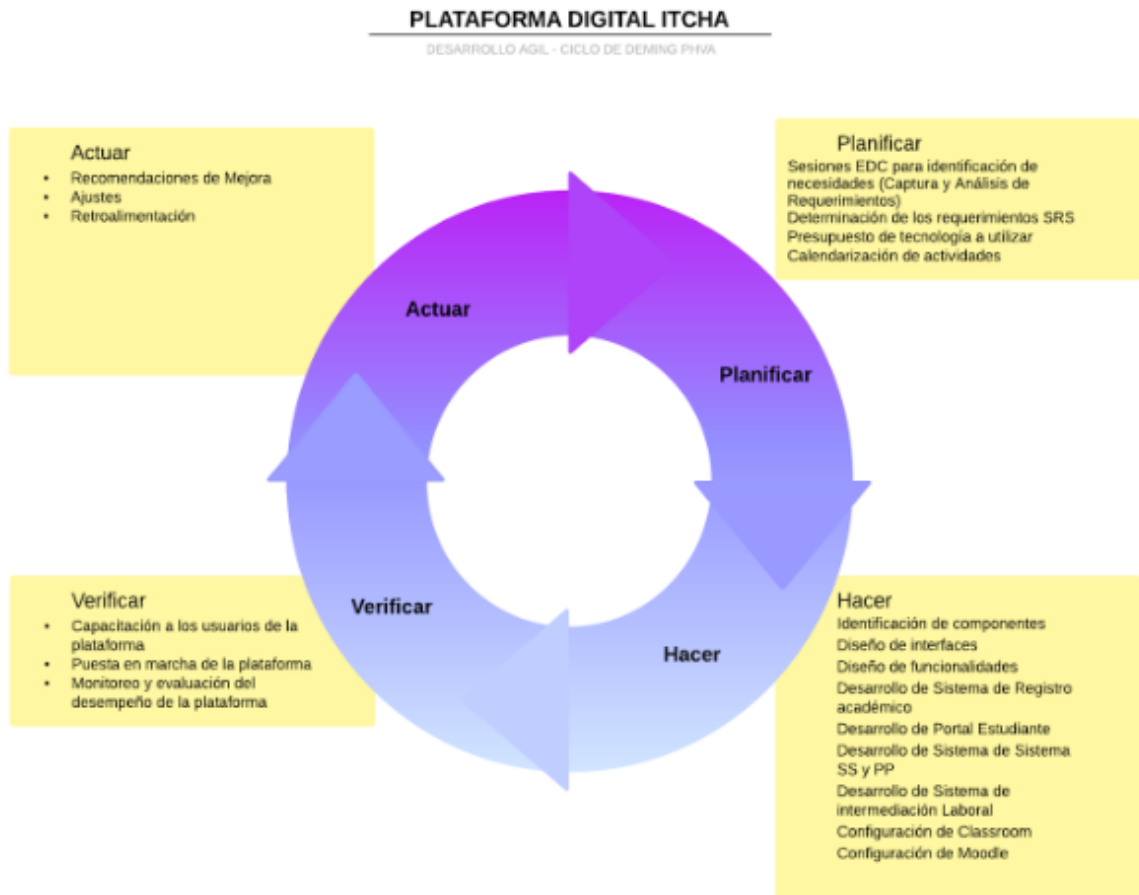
PLATAFORMA DIGITAL ITCHA

DESARROLLO AGIL - CICLO DE DEMING PHVA

Actuar
- Recomendaciones de Mejora
- Ajustes
- Retroalimentación

Planificar
Sesiones EDC para identificación de necesidades (Captura y Análisis de Requerimientos)
Determinación de los requerimientos SRS
Presupuesto de tecnología a utilizar
Calendarización de actividades

Actuar

Planificar

Verificar

Hacer

Verificar
- Capacitación a los usuarios de la plataforma
- Puesta en marcha de la plataforma
- Monitoreo y evaluación del desempeño de la plataforma

Hacer
Identificación de componentes
Diseño de interfaces
Diseño de funcionalidades
Desarrollo de Sistema de Registro académico
Desarrollo de Portal Estudiante
Desarrollo de Sistema de Sistema SS y PP
Desarrollo de Sistema de intermediación Laboral
Configuración de Classroom
Configuración de Moodle